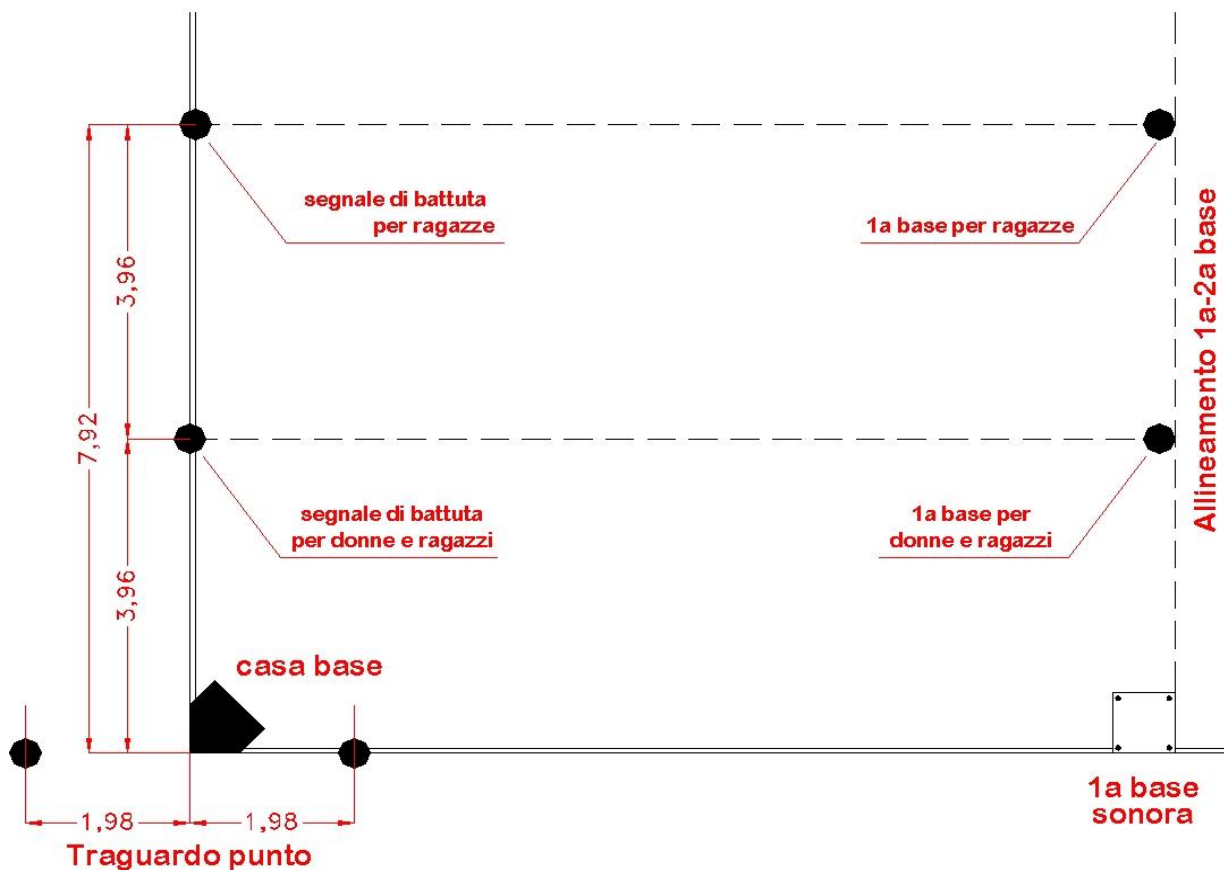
segnale di battuta per ragazze

1a base per ragazze

Allineamento 1a-2a base

7,92

3,96

3,96

segnale di battuta per donne e ragazzi

1a base per donne e ragazzi

casa base

1,98

1,98

Traguardo punto

1a base sonora